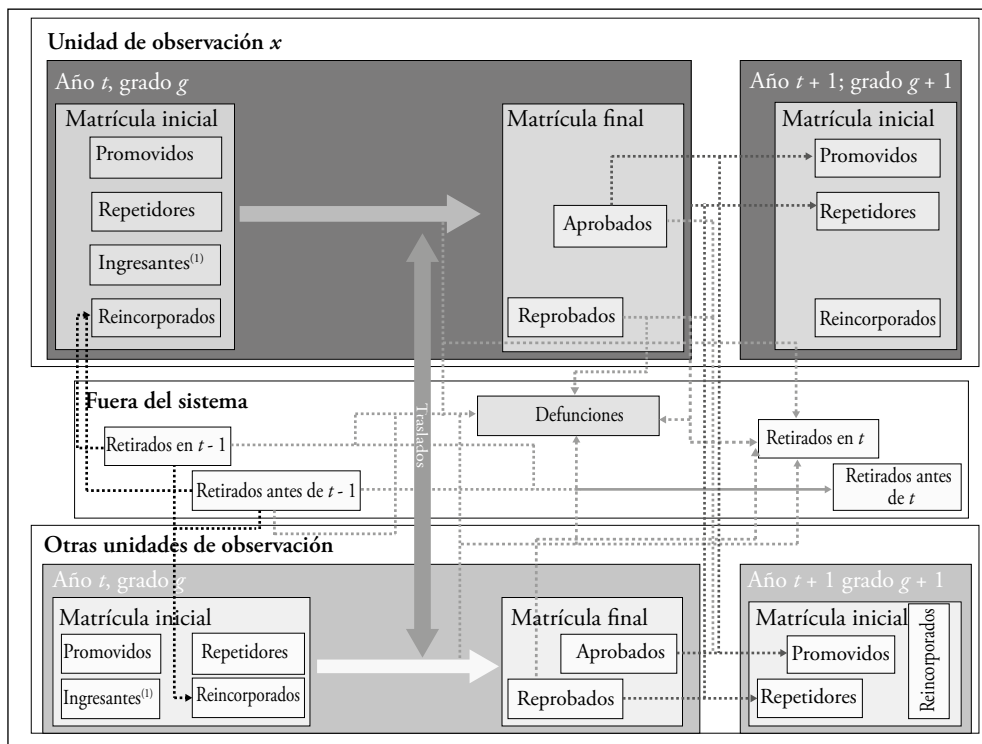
Unidad de observación $x$

Año $t$, grado $g$

Matrícula inicial

Promovidos

Repetidores

Ingresantes$^{(1)}$

Reincorporados

Matrícula final

Aprobados

Reprobados

Año $t + 1$; grado $g + 1$

Matrícula inicial

Promovidos

Repetidores

Reincorporados

Traslados

Fuera del sistema

Defunciones

Retirados en $t$ - 1

Retirados antes de $t$ - 1

Retirados en $t$

Retirados antes de $t$

Otras unidades de observación

Año $t$, grado $g$

Matrícula inicial

Promovidos

Repetidores

Ingresantes$^{(1)}$

Reincorporados

Matrícula final

Aprobados

Reprobados

Año $t + 1$ grado $g + 1$

Matrícula inicial

Promovidos

Repetidores

Reincorporados